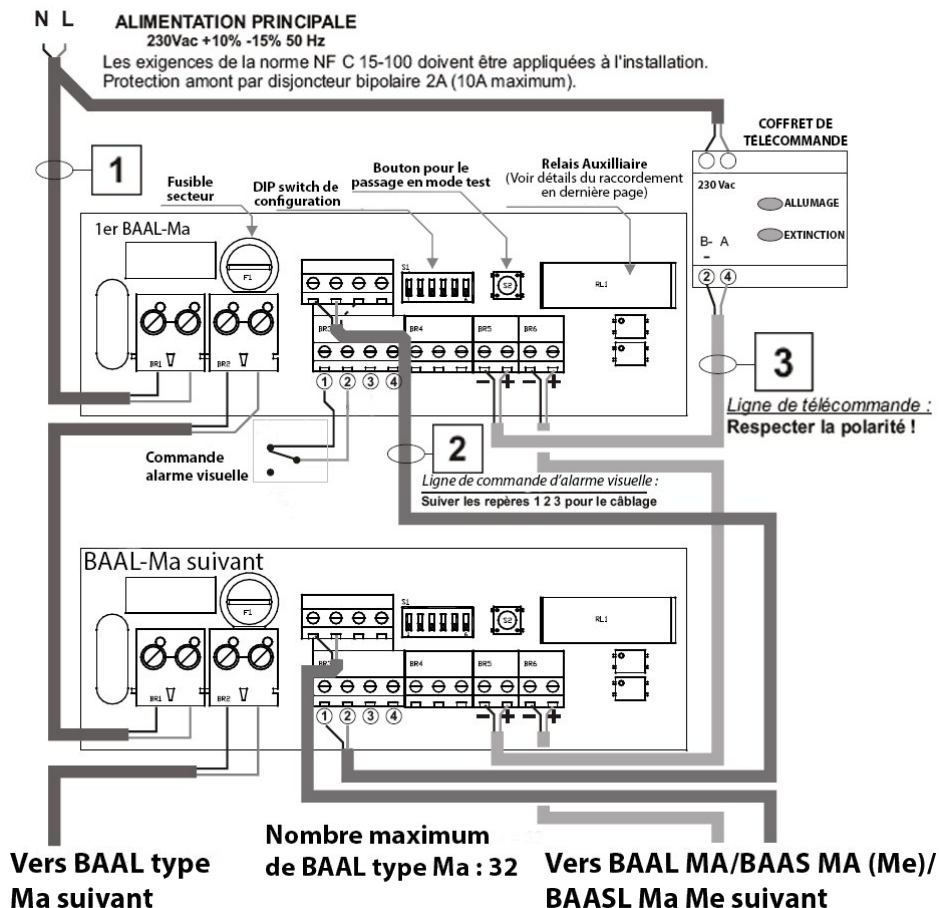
N L

ALIMENTATION PRINCIPALE
230Vac +10% -15% 50 Hz
Les exigences de la norme NF C 15-100 doivent être appliquées à l'installation.
Protection amont par disjoncteur bipolaire 2A (10A maximum).

COFFRET DE TÉLÉCOMMANDE
230 Vac
ALLUMAGE
EXTINCTION
B- A
② ④

1

Fusible secteur

DIP switch de configuration

Bouton pour le passage en mode test

Relais Auxilliaire
(Voir détails du raccordement en dernière page)

1er BAAL-Ma

F1
S1
S2
RL1
BR1
BR2
BR3
BR4
BR5
BR6

① ② ③ ④

− + − +

3
Ligne de télécommande :
Respecter la polarité !

Commande alarme visuelle

2
Ligne de commande d'alarme visuelle :
Suiver les repères 1 2 3 pour le câblage

BAAL-Ma suivant

F1
S1
S2
RL1
BR1
BR2
BR3
BR4
BR5
BR6

① ② ③ ④

− + − +

Vers BAAL type Ma suivant

Nombre maximum de BAAL type Ma : 32

Vers BAAL MA/BAAS MA (Me)/ BAASL Ma Me suivant